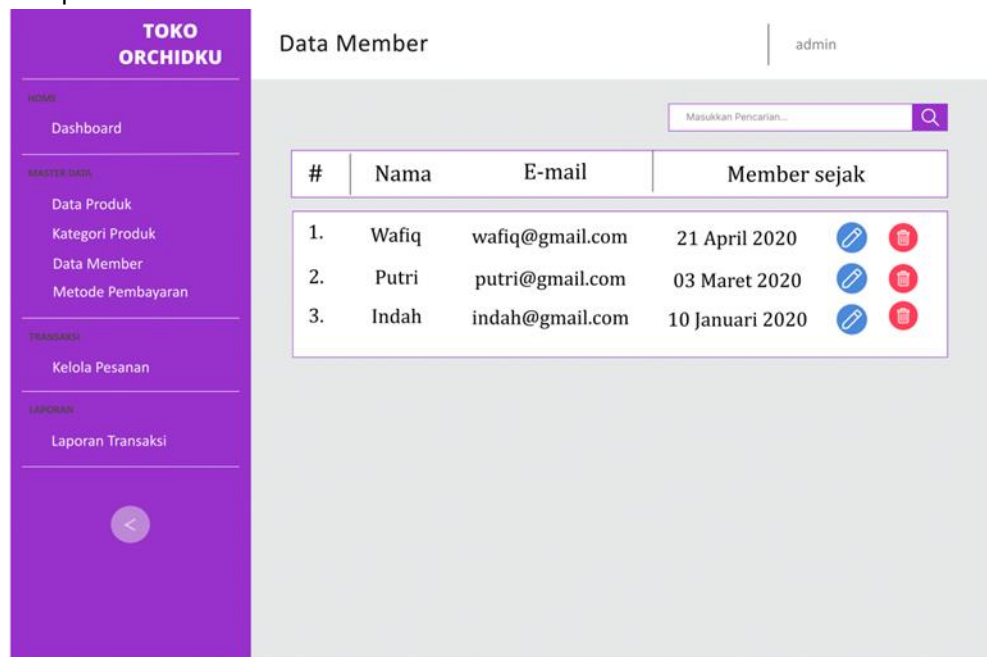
TOKO ORCHIDKU

HOME
Dashboard

MASTER DATA
Data Produk
Kategori Produk
Data Member
Metode Pembayaran

TRANSAKSI
Kelola Pesanan

LAPORAN
Laporan Transaksi

<

Data Member

admin

Masukkan Pencarian...

| # | Nama | E-mail | Member sejak |
|---|---|---|---|
| 1. | Wafiq | wafiq@gmail.com | 21 April 2020 |
| 2. | Putri | putri@gmail.com | 03 Maret 2020 |
| 3. | Indah | indah@gmail.com | 10 Januari 2020 |